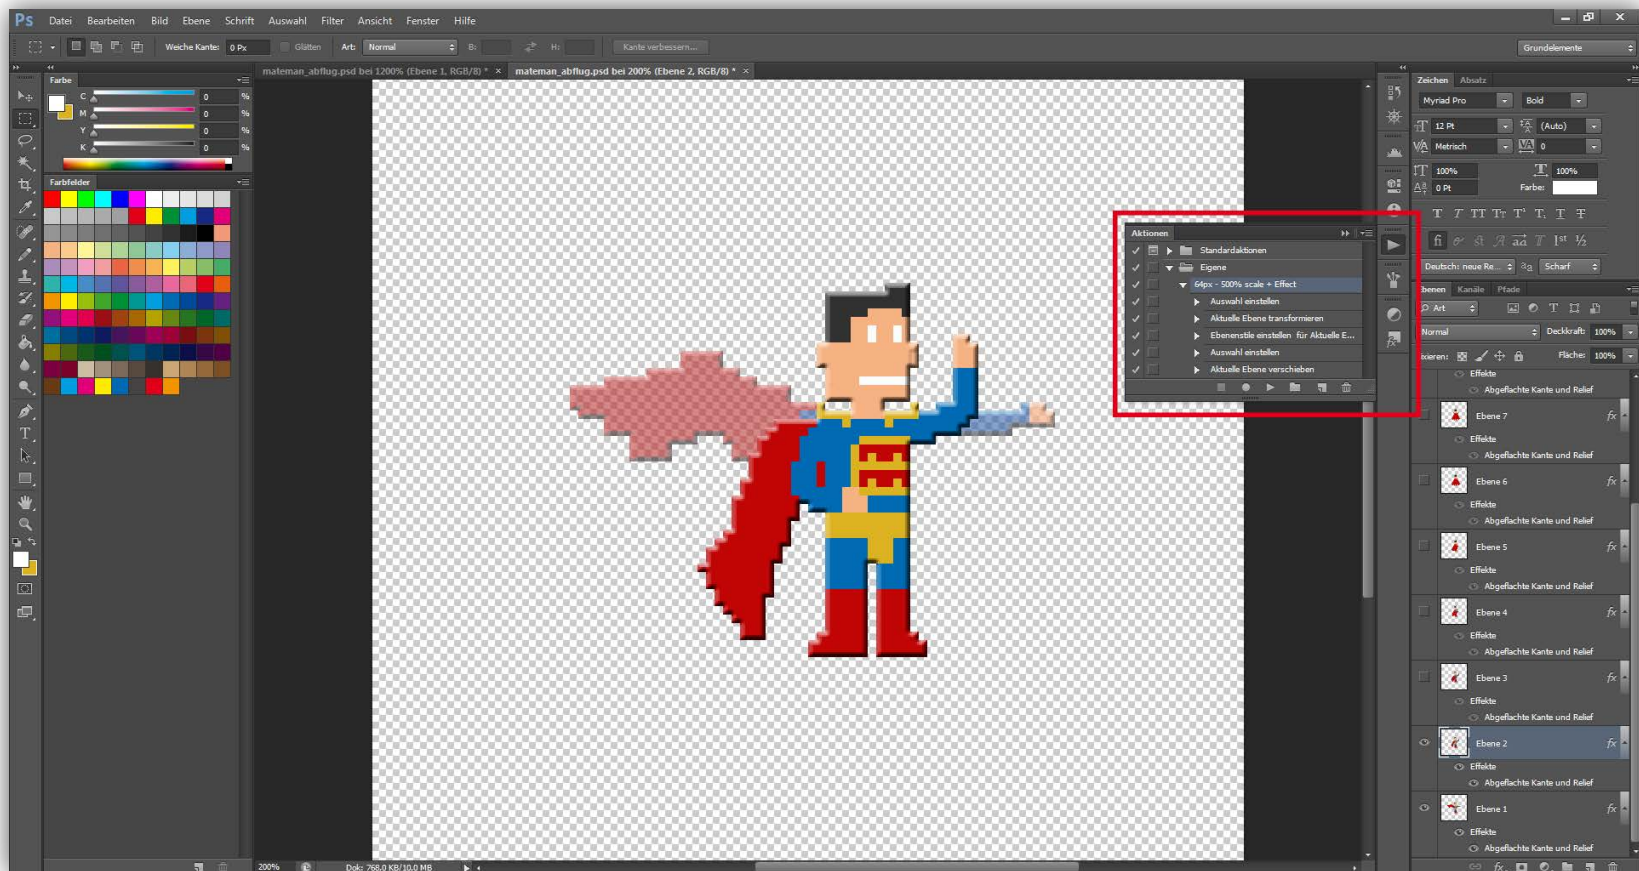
Ps Datei Bearbeiten Bild Ebene Schrift Auswahl Filter Ansicht Fenster Hilfe

Weiche Kante: 0 Px Glätten Art: Normal B: H: Kante verbessern... Grundelemente

Farbe
C 0 %
M 0 %
Y 0 %
K 0 %

Farbfelder

mateman_abflug.psd bei 1200% (Ebene 1, RGB/8) * × mateman_abflug.psd bei 200% (Ebene 2, RGB/8) * ×

Aktionen
Standardaktionen
Eigene
64px - 500% scale + Effect
Auswahl einstellen
Aktuelle Ebene transformieren
Ebenenstile einstellen für Aktuelle E...
Auswahl einstellen
Aktuelle Ebene verschieben

Zeichen Absatz
Myriad Pro Bold
12 Pt (Auto)
Metrisch 0
100% 100%
0 Pt Farbe:
Deutsch: neue Re... aa Scharf

Ebenen Kanäle Pfade
Art
Normal Deckkraft: 100%
Fixieren: Fläche: 100%
Effekte
Abgeflachte Kante und Relief
Ebene 7
Effekte
Abgeflachte Kante und Relief
Ebene 6
Effekte
Abgeflachte Kante und Relief
Ebene 5
Effekte
Abgeflachte Kante und Relief
Ebene 4
Effekte
Abgeflachte Kante und Relief
Ebene 3
Effekte
Abgeflachte Kante und Relief
Ebene 2
Effekte
Abgeflachte Kante und Relief
Ebene 1
Effekte
Abgeflachte Kante und Relief

200% Dok: 768,0 KB/10,0 MB